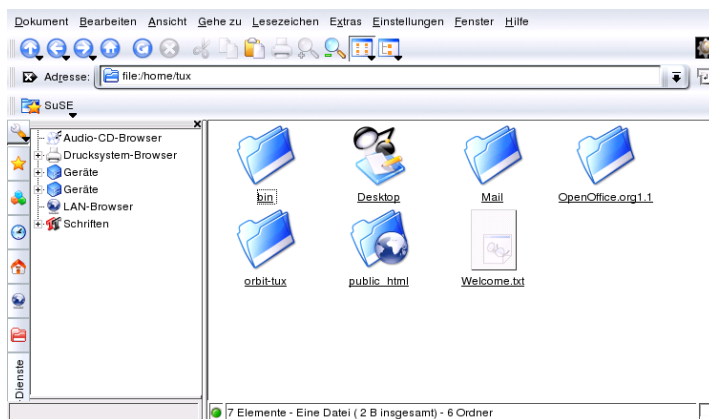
Dokument Bearbeiten Ansicht Gehe zu Lesezeichen Extras Einstellungen Fenster Hilfe

Adresse: file:/home/tux

SuSE

Audio-CD-Browser
Drucksystem-Browser
Geräte
Geräte
LAN-Browser
Schriften

Dienste

bin
Desktop
Mail
OpenOffice.org1.1
orbit-tux
public_html
Welcome.txt

7 Elemente - Eine Datei ( 2 B insgesamt) - 6 Ordner